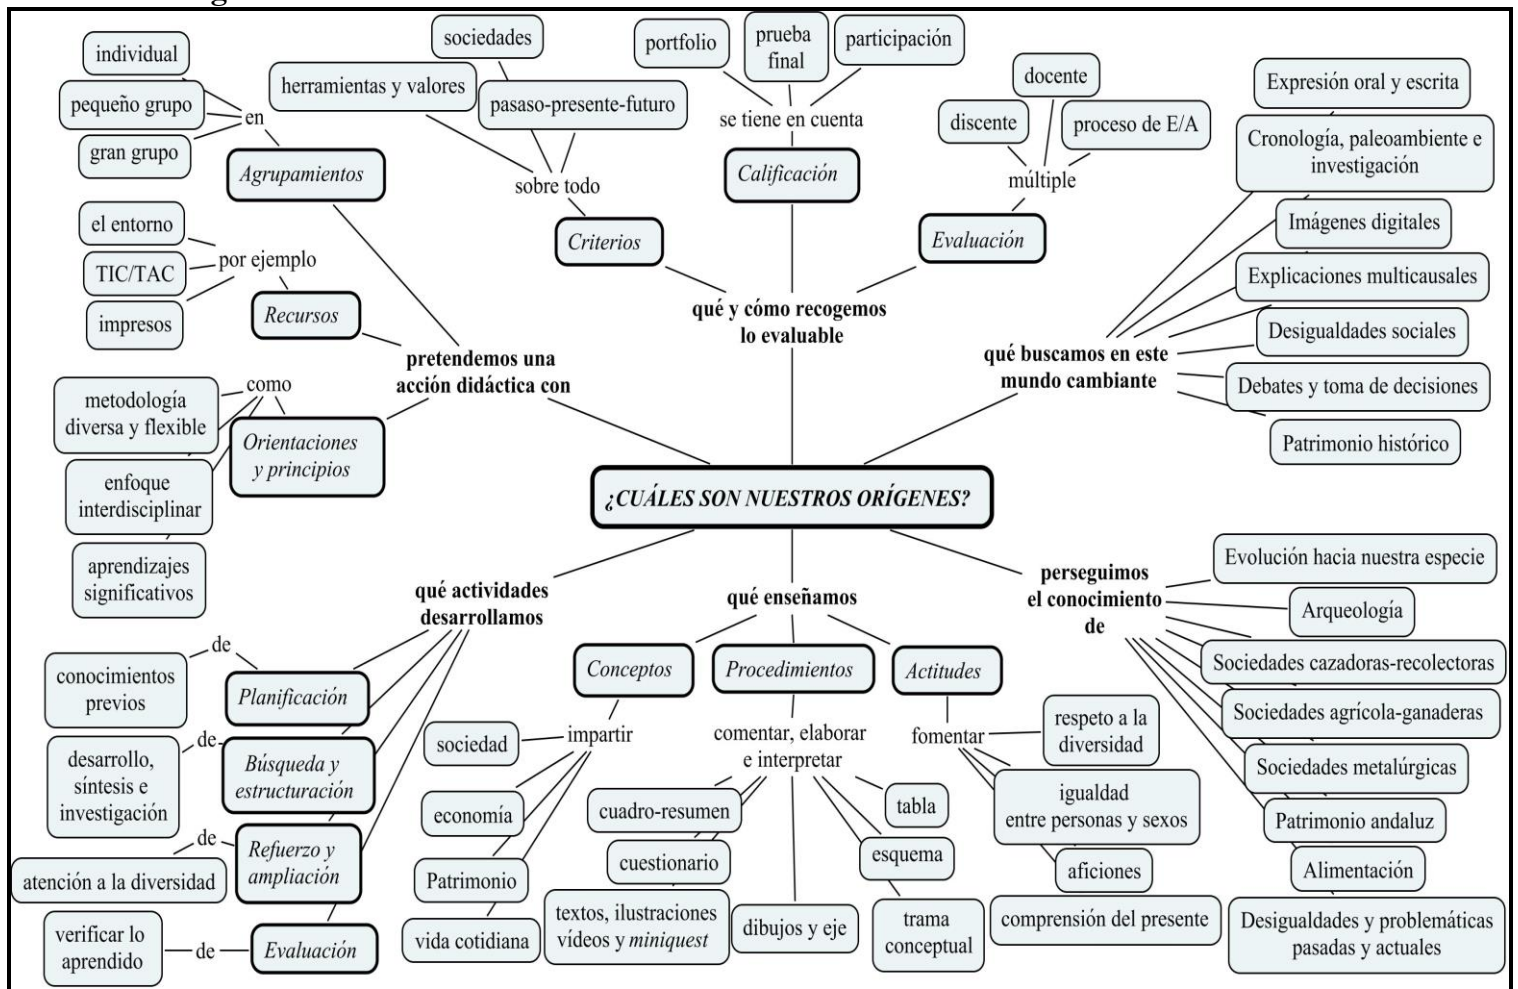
¿CUÁLES SON NUESTROS ORÍGENES?

pretendemos una acción didáctica con

Agrupamientos
en
individual
pequeño grupo
gran grupo

Recursos
por ejemplo
el entorno
TIC/TAC
impresos

Orientaciones y principios
como
metodología diversa y flexible
enfoque interdisciplinar
aprendizajes significativos

qué y cómo recogemos lo evaluable

Criterios
sobre todo
herramientas y valores
sociedades
pasaso-presente-futuro

Calificación
se tiene en cuenta
portfolio
prueba final
participación

Evaluación
múltiple
docente
discente
proceso de E/A

qué buscamos en este mundo cambiante
Expresión oral y escrita
Cronología, paleoambiente e investigación
Imágenes digitales
Explicaciones multicausales
Desigualdades sociales
Debates y toma de decisiones
Patrimonio histórico

qué actividades desarrollamos
Planificación
de
conocimientos previos
Búsqueda y estructuración
de
desarrollo, síntesis e investigación
Refuerzo y ampliación
de
atención a la diversidad
Evaluación
de
verificar lo aprendido

qué enseñamos
Conceptos
impartir
sociedad
economía
Patrimonio
vida cotidiana

Procedimientos
comentar, elaborar e interpretar
cuadro-resumen
cuestionario
textos, ilustraciones vídeos y miniquest
dibujos y eje
tabla
esquema
trama conceptual

Actitudes
fomentar
respeto a la diversidad
igualdad entre personas y sexos
aficiones
comprensión del presente

perseguimos el conocimiento de
Evolución hacia nuestra especie
Arqueología
Sociedades cazadoras-recolectoras
Sociedades agrícola-ganaderas
Sociedades metalúrgicas
Patrimonio andaluz
Alimentación
Desigualdades y problemáticas pasadas y actuales